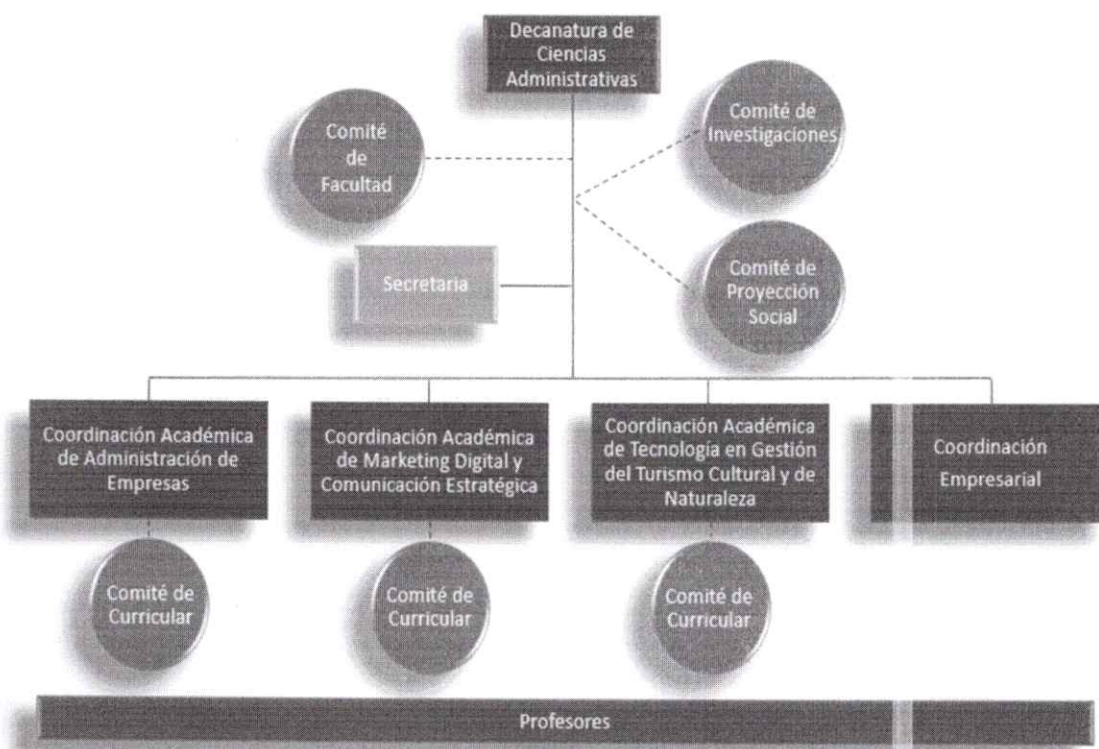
Decanatura de Ciencias Administrativas

Comité de Facultad

Comité de Investigaciones

Secretaria

Comité de Proyección Social

Coordinación Académica de Administración de Empresas

Coordinación Académica de Marketing Digital y Comunicación Estratégica

Coordinación Académica de Tecnología en Gestión del Turismo Cultural y de Naturaleza

Coordinación Empresarial

Comité de Curricular

Comité de Curricular

Comité de Curricular

Profesores